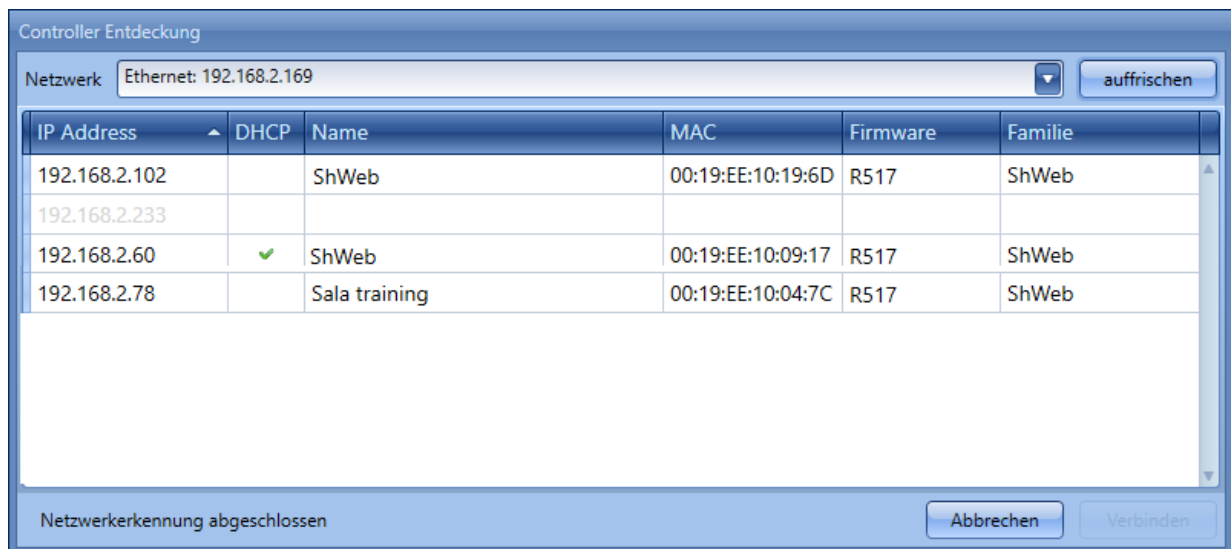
Controller Entdeckung

Netzwerk Ethernet: 192.168.2.169 auffrischen

| IP Address | DHCP | Name | MAC | Firmware | Familie |
|---|---|---|---|---|---|
| 192.168.2.102 | | ShWeb | 00:19:EE:10:19:6D | R517 | ShWeb |
| 192.168.2.233 | | | | | |
| 192.168.2.60 | ✔ | ShWeb | 00:19:EE:10:09:17 | R517 | ShWeb |
| 192.168.2.78 | | Sala training | 00:19:EE:10:04:7C | R517 | ShWeb |

Netzwerkerkennung abgeschlossen

Abbrechen Verbinden